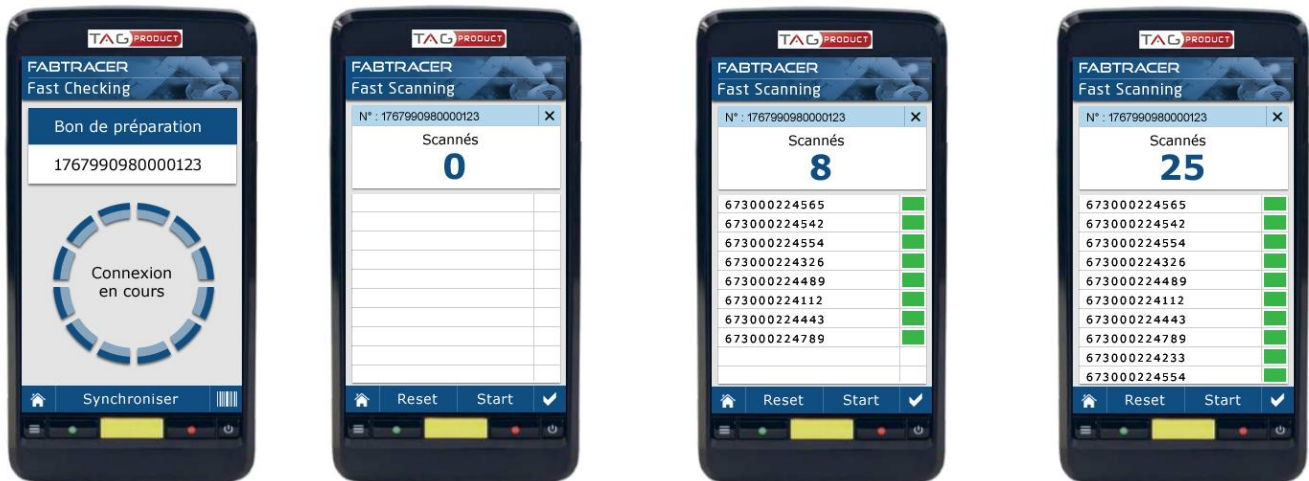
TAG PRODUCT
FABTRACER
Fast Checking

Bon de préparation
1767990980000123

Connexion en cours

Synchroniser

TAG PRODUCT
FABTRACER
Fast Scanning

N° : 1767990980000123 ✕
Scannés
0

Reset Start

TAG PRODUCT
FABTRACER
Fast Scanning

N° : 1767990980000123 ✕
Scannés
8

673000224565
673000224542
673000224554
673000224326
673000224489
673000224112
673000224443
673000224789

Reset Start

TAG PRODUCT
FABTRACER
Fast Scanning

N° : 1767990980000123 ✕
Scannés
25

673000224565
673000224542
673000224554
673000224326
673000224489
673000224112
673000224443
673000224789
673000224233
673000224554

Reset Start